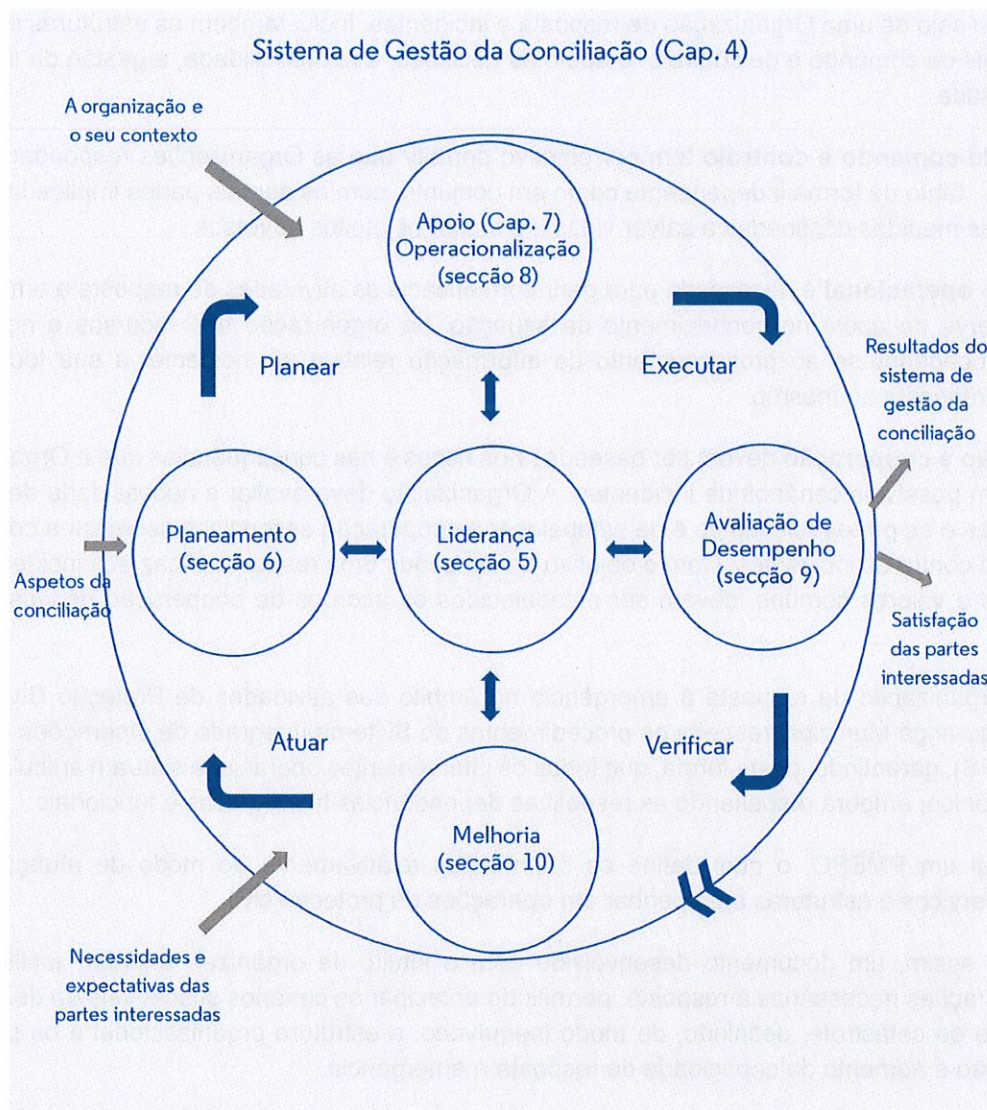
Sistema de Gestão da Conciliação (Cap. 4)

A organização e o seu contexto

Apoio (Cap. 7)
Operacionalização
(secção 8)

Planear

Executar

Resultados do sistema de gestão da conciliação

Planeamento
(secção 6)

Liderança
(secção 5)

Avaliação de
Desempenho
(secção 9)

Aspetos da conciliação

Satisfação das partes interessadas

Atuar

Verificar

Melhoria
(secção 10)

Necessidades e expectativas das partes interessadas